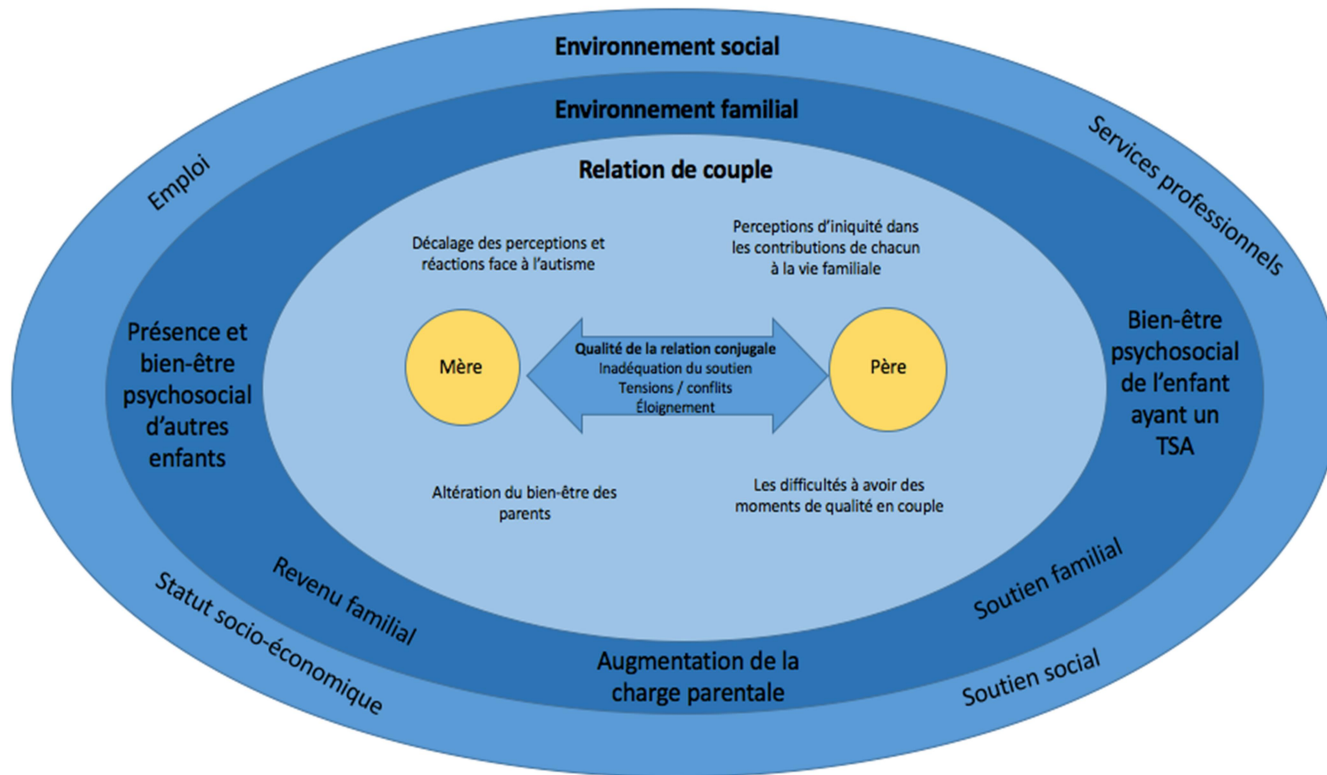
Environnement social

Environnement familial

Emploi

Services professionnels

Relation de couple

Décalage des perceptions et réactions face à l'autisme

Perceptions d'iniquité dans les contributions de chacun à la vie familiale

Présence et bien-être psychosocial d'autres enfants

Mère

Qualité de la relation conjugale
Inadéquation du soutien
Tensions / conflits
Éloignement

Père

Bien-être psychosocial de l'enfant ayant un TSA

Altération du bien-être des parents

Les difficultés à avoir des moments de qualité en couple

Revenu familial

Soutien familial

Statut socio-économique

Augmentation de la charge parentale

Soutien social